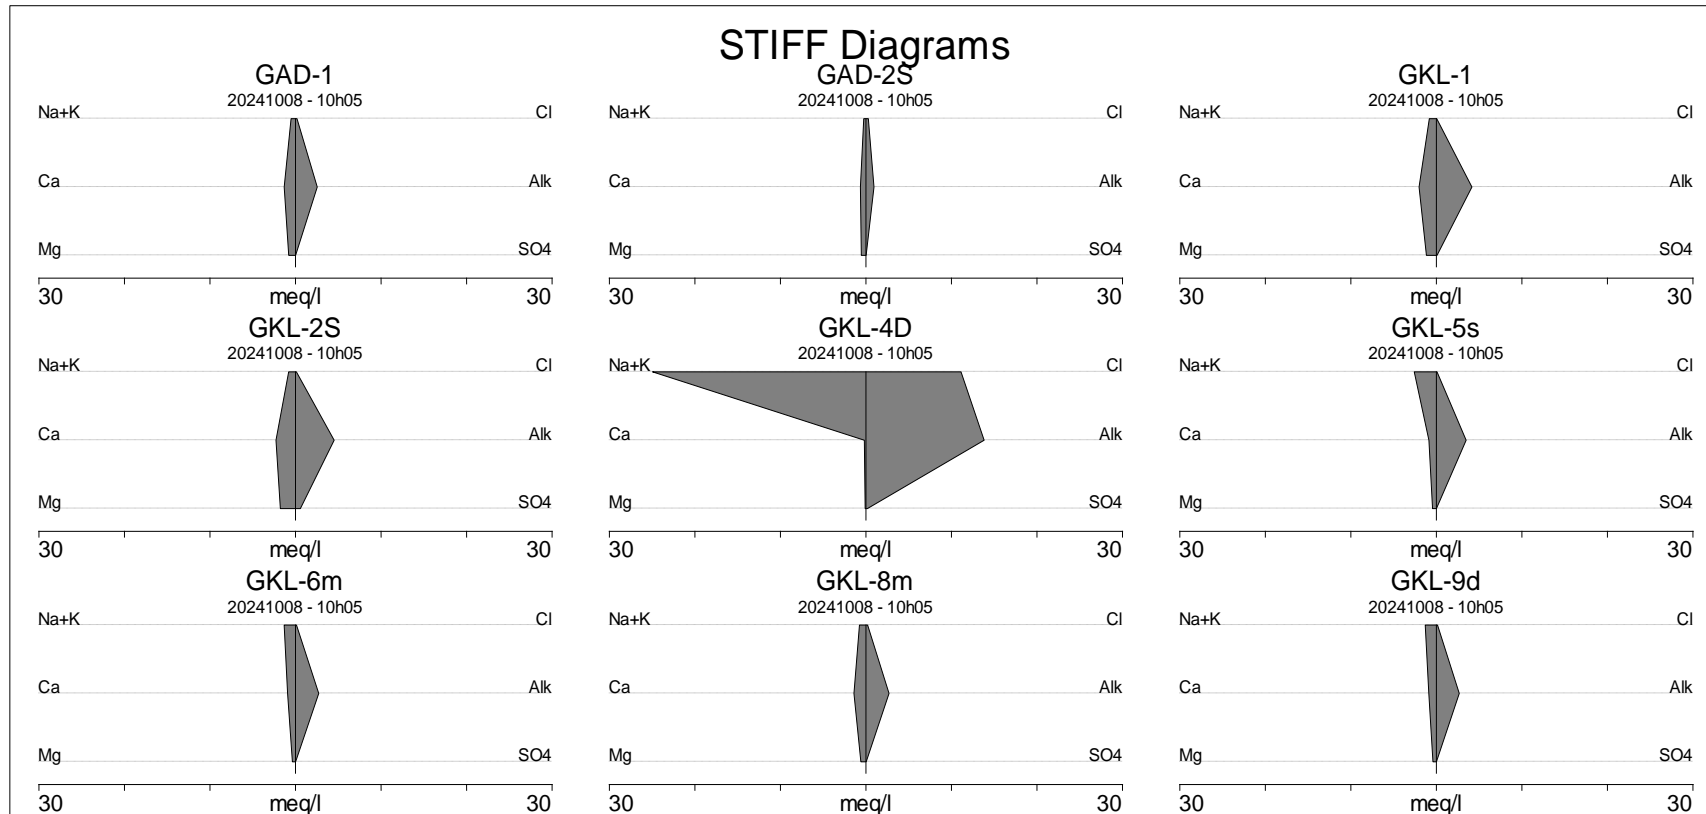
STIFF Diagrams

GAD-1
20241008 - 10h05
Na+K Cl
Ca Alk
Mg SO4
30 meq/l 30

GAD-2S
20241008 - 10h05
Na+K Cl
Ca Alk
Mg SO4
30 meq/l 30

GKL-1
20241008 - 10h05
Na+K Cl
Ca Alk
Mg SO4
30 meq/l 30

GKL-2S
20241008 - 10h05
Na+K Cl
Ca Alk
Mg SO4
30 meq/l 30

GKL-4D
20241008 - 10h05
Na+K Cl
Ca Alk
Mg SO4
30 meq/l 30

GKL-5s
20241008 - 10h05
Na+K Cl
Ca Alk
Mg SO4
30 meq/l 30

GKL-6m
20241008 - 10h05
Na+K Cl
Ca Alk
Mg SO4
30 meq/l 30

GKL-8m
20241008 - 10h05
Na+K Cl
Ca Alk
Mg SO4
30 meq/l 30

GKL-9d
20241008 - 10h05
Na+K Cl
Ca Alk
Mg SO4
30 meq/l 30